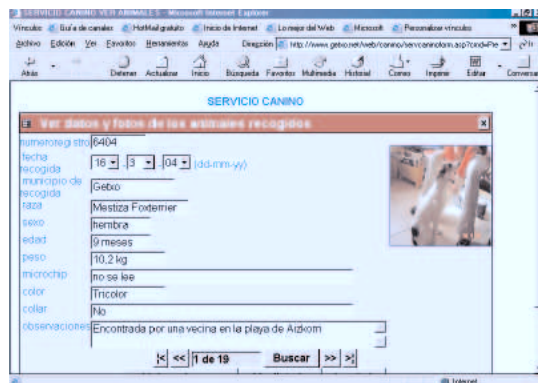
SERVICIO CANINO VER ANIMALES - Microsoft Internet Explorer

Vínculos Guía de canales HotMail gratuito Inicio de Internet Lo mejor del Web Microsoft Personalizar vínculos

Archivo Edición Ver Favoritos Herramientas Ayuda Dirección http://www.getxo.net/web/canino/servcaninoform.asp?cmd=Pie

Atrás Detener Actualizar Inicio Búsqueda Favoritos Multimedia Historial Correo Imprimir Editar Conversar

SERVICIO CANINO

Ver datos y fotos de los animales recogidos

| | |
|---|---|
| numeroregistro | 6404 |
| fecha recogida | 16 - 3 - 04 (dd-mm-yy) |
| municipio de recogida | Getxo |
| raza | Mestiza Foxterrier |
| sexo | hembra |
| edad | 9 meses |
| peso | 10,2 kg |
| microchip | no se lee |
| color | Tricolor |
| collar | No |
| observaciones | Encontrada por una vecina en la playa de Aizkorri |

|< << 1 de 19 Buscar >> >|

Internet